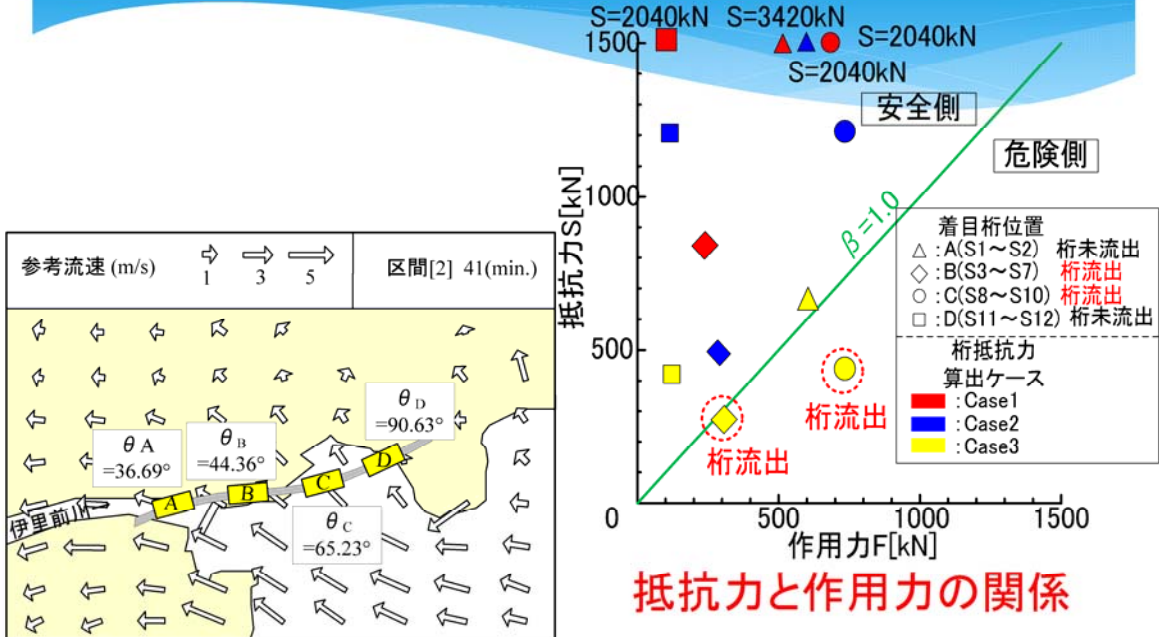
参考流速 (m/s)
1 3 5
区間[2] 41(min.)

$\theta_D$ =90.63°
$\theta_A$ =36.69°
$\theta_B$ =44.36°
$\theta_C$ =65.23°
A B C D
伊里前川

S=2040kN S=3420kN S=2040kN
S=2040kN
安全側
危険側
$\beta=1.0$
抵抗力S[kN]
1500
1000
500
0
0 500 1000 1500
作用力F[kN]

着目桁位置
△ :A(S1～S2) 桁未流出
◇ :B(S3～S7) 桁流出
○ :C(S8～S10) 桁流出
□ :D(S11～S12) 桁未流出
桁抵抗力
算出ケース
:Case1
:Case2
:Case3

桁流出
桁流出

抵抗力と作用力の関係